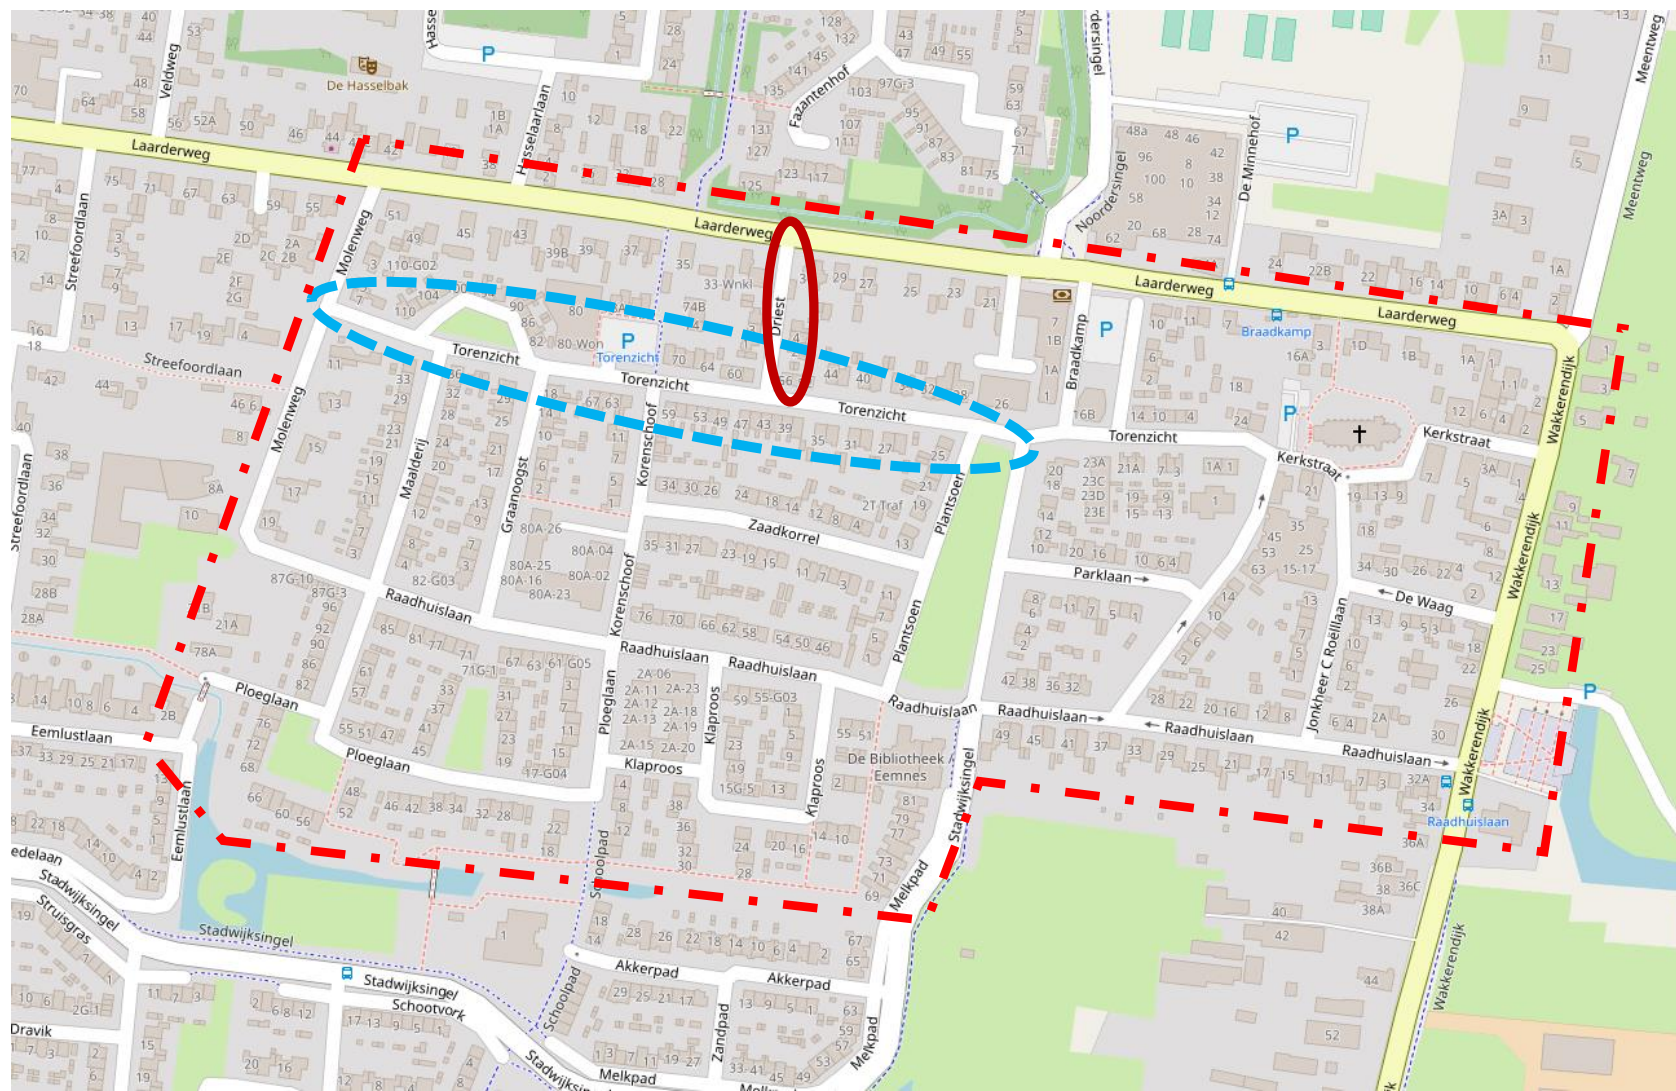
De Hasselbak
Veldweg
Hasselaarlaan
Fazantenhof
Noordersingel
De Minnehof
Meentweg
Laarderweg
Laarderweg
Laarderweg
Laarderweg
Molenweg
Molenweg
Streefoordlaan
Streefoordlaan
Streefoordlaan
Driest
Torenzicht
Torenzicht
Torenzicht
Torenzicht
Torenzicht
Braadkamp
Braadkamp
Kerkstraat
Kerkstraat
Wakkerendijk
Wakkerendijk
Wakkerendijk
Wakkerendijk
Maalderij
Graanoogst
Korenschoof
Korenschoof
Zaadkorrel
Plantsoen
Plantsoen
Parklaan
De Waag
Jonkheer C Roëllaan
Raadhuislaan
Raadhuislaan
Raadhuislaan
Raadhuislaan
Raadhuislaan
Raadhuislaan
Raadhuislaan
Raadhuislaan
Ploeglaan
Ploeglaan
Ploeglaan
Klaproos
Klaproos
Klaproos
De Bibliotheek Eemnes
Eemlustlaan
Eemlustlaan
Stadwijksingel
Stadwijksingel
Stadwijksingel
Stadwijksingel
Struisgras
Schoolpad
Schoolpad
Melkpad
Melkpad
Melkpad
Akkerpad
Akkerpad
Zandpad
Schootvork
Dravik
edelaan